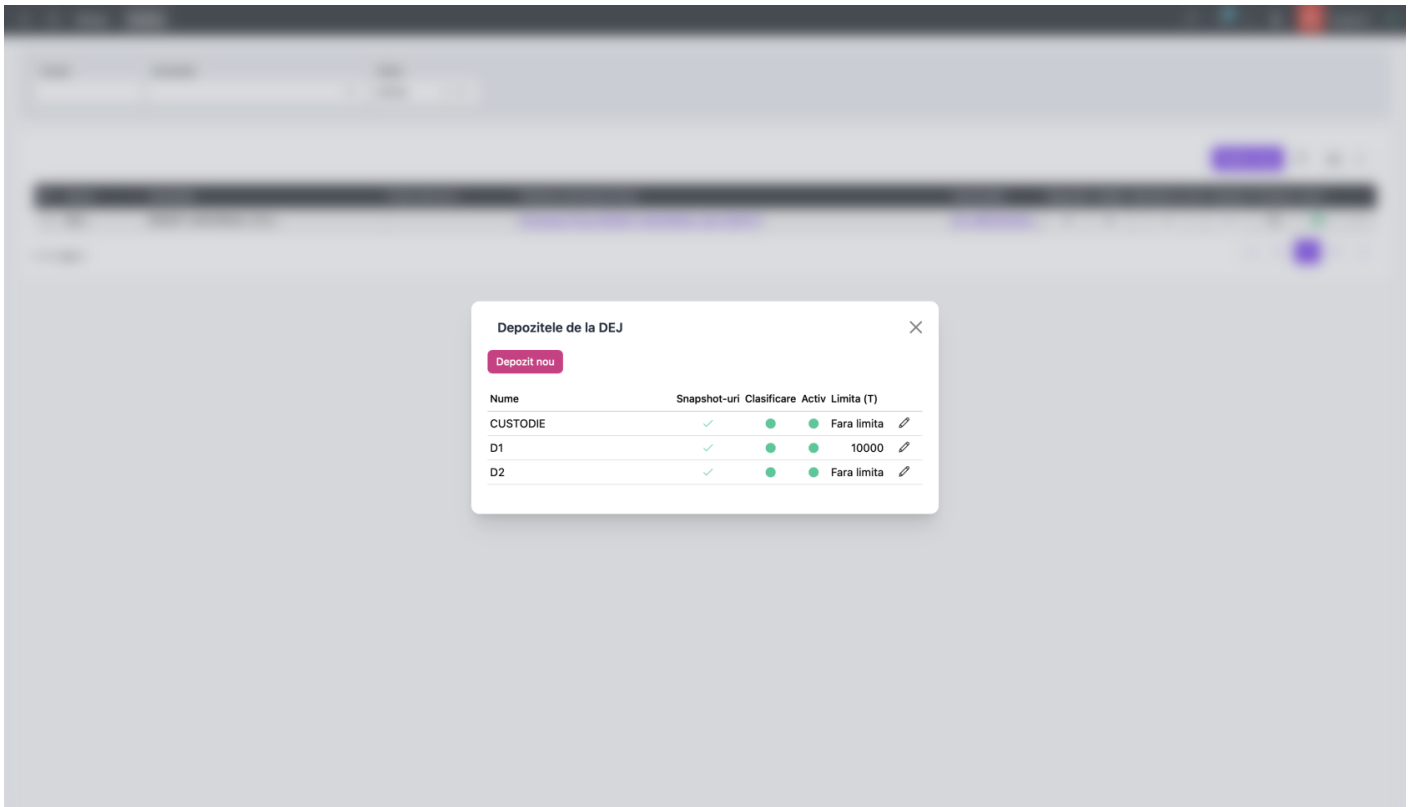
Depozitele de la DEJ

Depozit nou

| Nume | Snapshot-uri | Clasificare | Activ | Limita (T) |
|---|---|---|---|---|
| CUSTODIE | ✓ | ● | ● | Fara limita |
| D1 | ✓ | ● | ● | 10000 |
| D2 | ✓ | ● | ● | Fara limita |